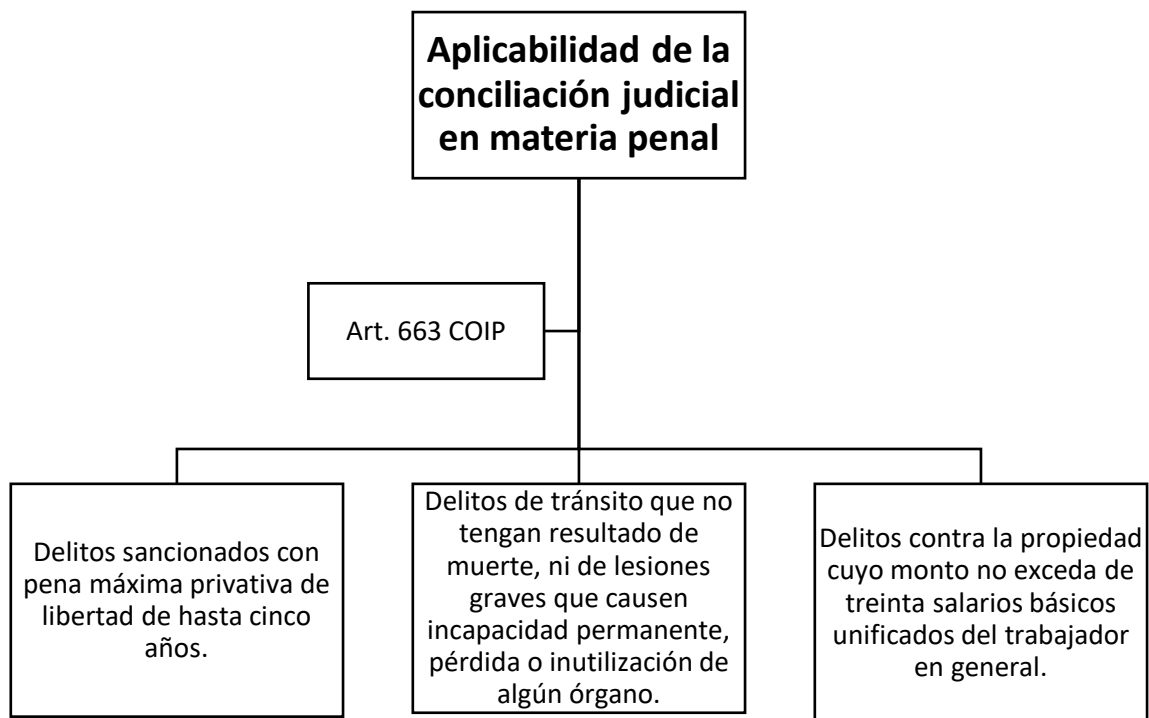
Aplicabilidad de la conciliación judicial en materia penal

Art. 663 COIP

Delitos sancionados con pena máxima privativa de libertad de hasta cinco años.

Delitos de tránsito que no tengan resultado de muerte, ni de lesiones graves que causen incapacidad permanente, pérdida o inutilización de algún órgano.

Delitos contra la propiedad cuyo monto no exceda de treinta salarios básicos unificados del trabajador en general.